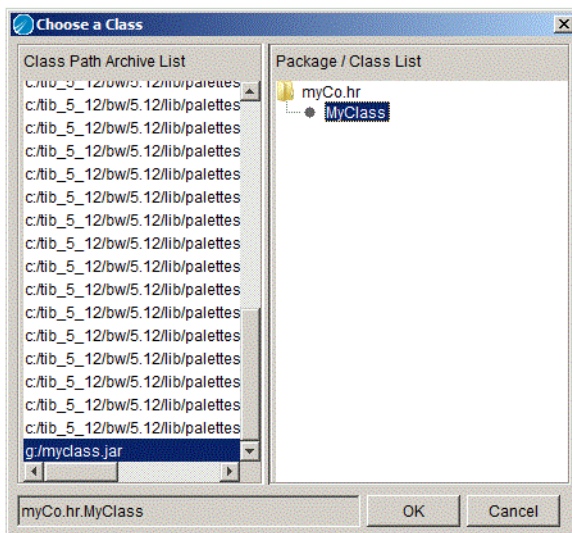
Choose a Class

Class Path Archive List

c:/tib_5_12/bw/5.12/lib/palettes
c:/tib_5_12/bw/5.12/lib/palettes
c:/tib_5_12/bw/5.12/lib/palettes
c:/tib_5_12/bw/5.12/lib/palettes
c:/tib_5_12/bw/5.12/lib/palettes
c:/tib_5_12/bw/5.12/lib/palettes
c:/tib_5_12/bw/5.12/lib/palettes
c:/tib_5_12/bw/5.12/lib/palettes
c:/tib_5_12/bw/5.12/lib/palettes
c:/tib_5_12/bw/5.12/lib/palettes
c:/tib_5_12/bw/5.12/lib/palettes
c:/tib_5_12/bw/5.12/lib/palettes
c:/tib_5_12/bw/5.12/lib/palettes
c:/tib_5_12/bw/5.12/lib/palettes
c:/tib_5_12/bw/5.12/lib/palettes
c:/tib_5_12/bw/5.12/lib/palettes
g:/myclass.jar

Package / Class List

myCo.hr
MyClass

myCo.hr.MyClass

OK

Cancel